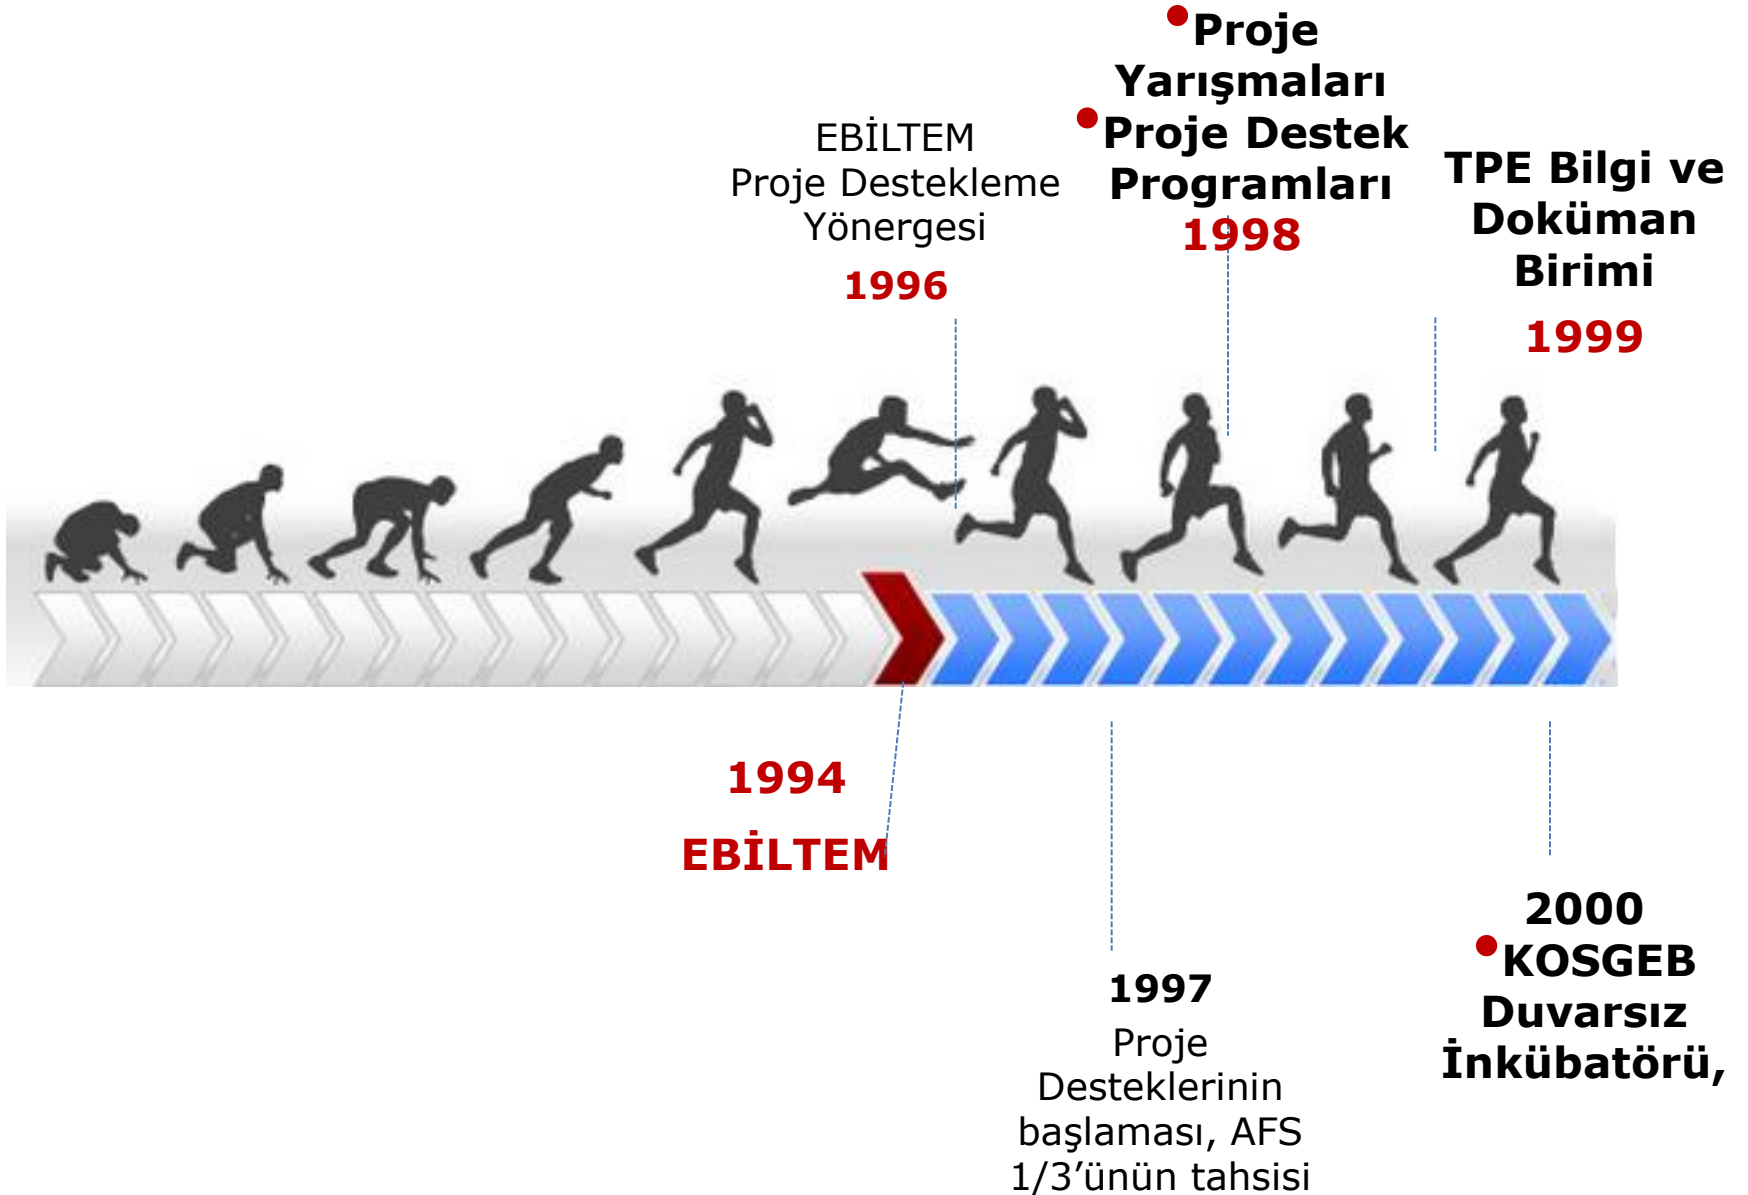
EBİLTEM
Proje Destekleme
Yönergesi
1996

•Proje Yarışmaları
•Proje Destek Programları
1998

TPE Bilgi ve Doküman Birimi
1999

1994
EBİLTEM

1997
Proje Desteklerinin başlaması, AFS 1/3'ünün tahsisi

2000
•KOSGEB Duvarsız İnkübatörü,